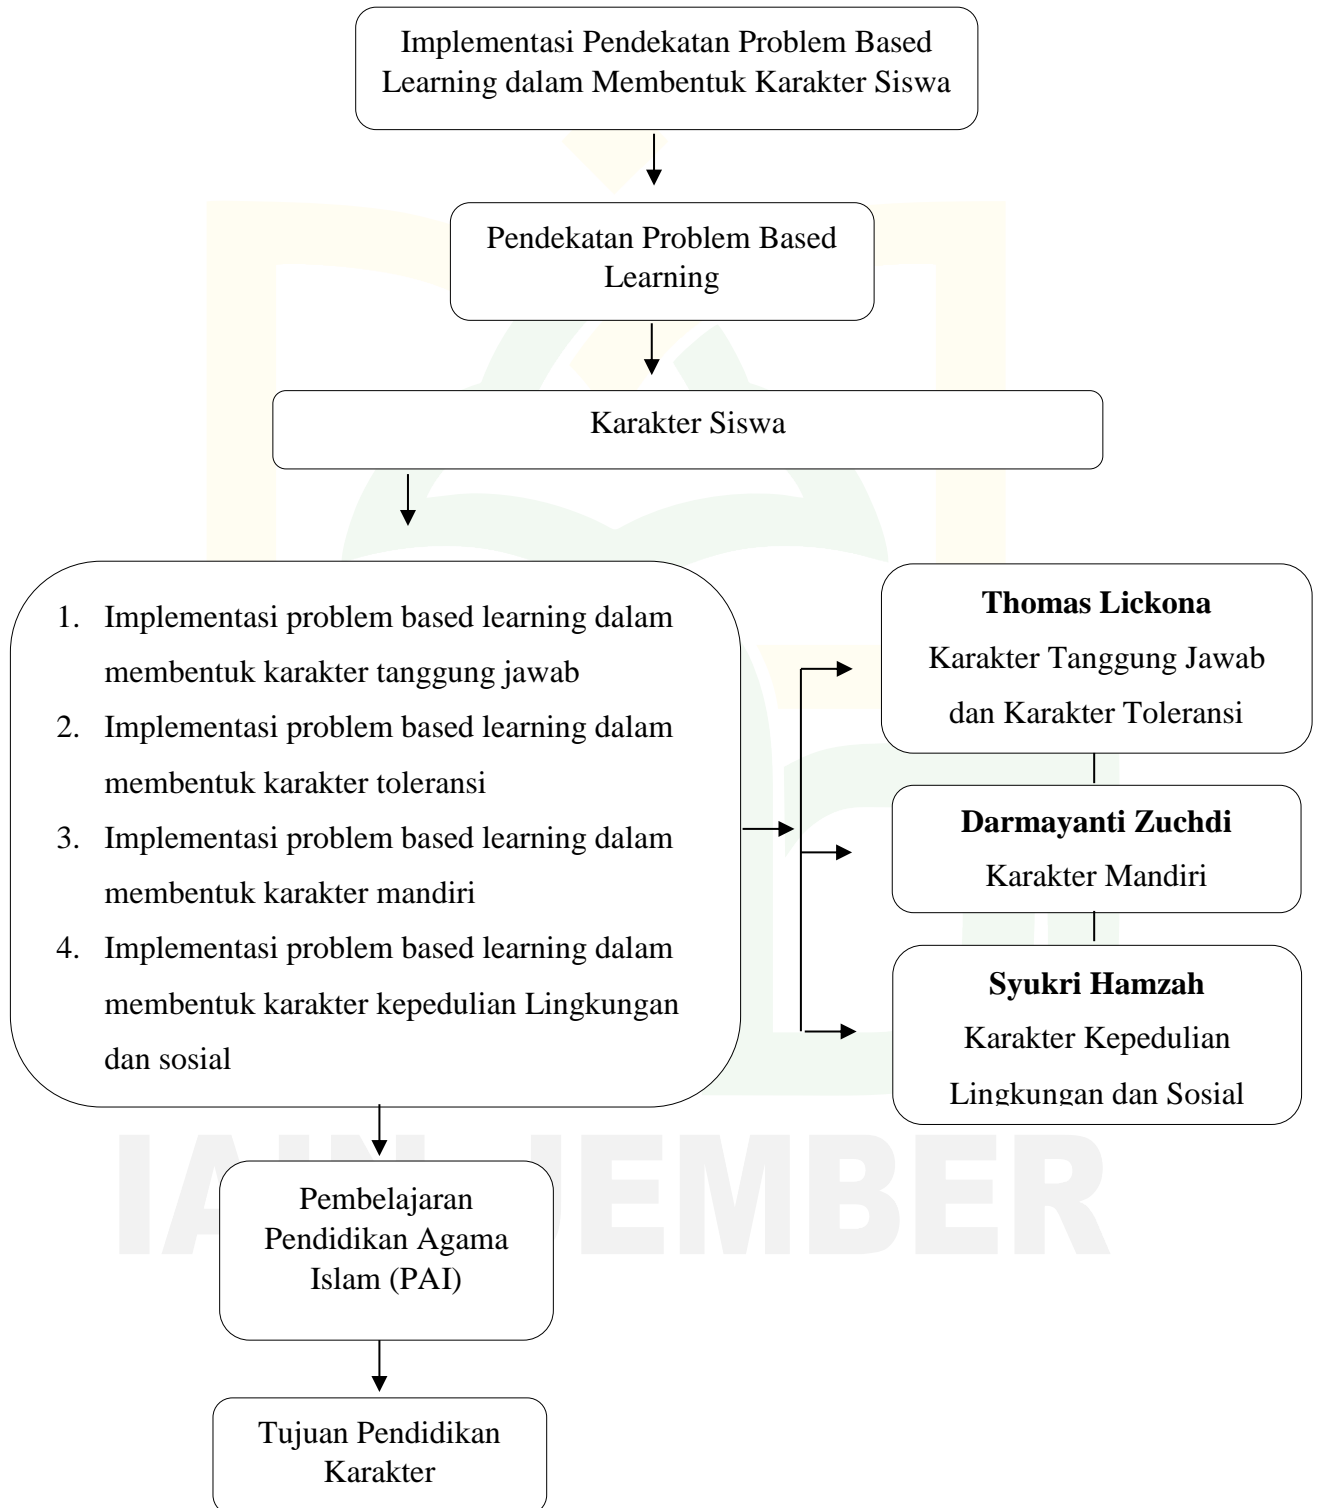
Implementasi Pendekatan Problem Based Learning dalam Membentuk Karakter Siswa

Pendekatan Problem Based Learning

Karakter Siswa

1. Implementasi problem based learning dalam membentuk karakter tanggung jawab
2. Implementasi problem based learning dalam membentuk karakter toleransi
3. Implementasi problem based learning dalam membentuk karakter mandiri
4. Implementasi problem based learning dalam membentuk karakter kepedulian Lingkungan dan sosial

**Thomas Lickona**
Karakter Tanggung Jawab dan Karakter Toleransi

**Darmayanti Zuchdi**
Karakter Mandiri

**Syukri Hamzah**
Karakter Kepedulian Lingkungan dan Sosial

Pembelajaran Pendidikan Agama Islam (PAI)

Tujuan Pendidikan Karakter

IAIN JEMBER